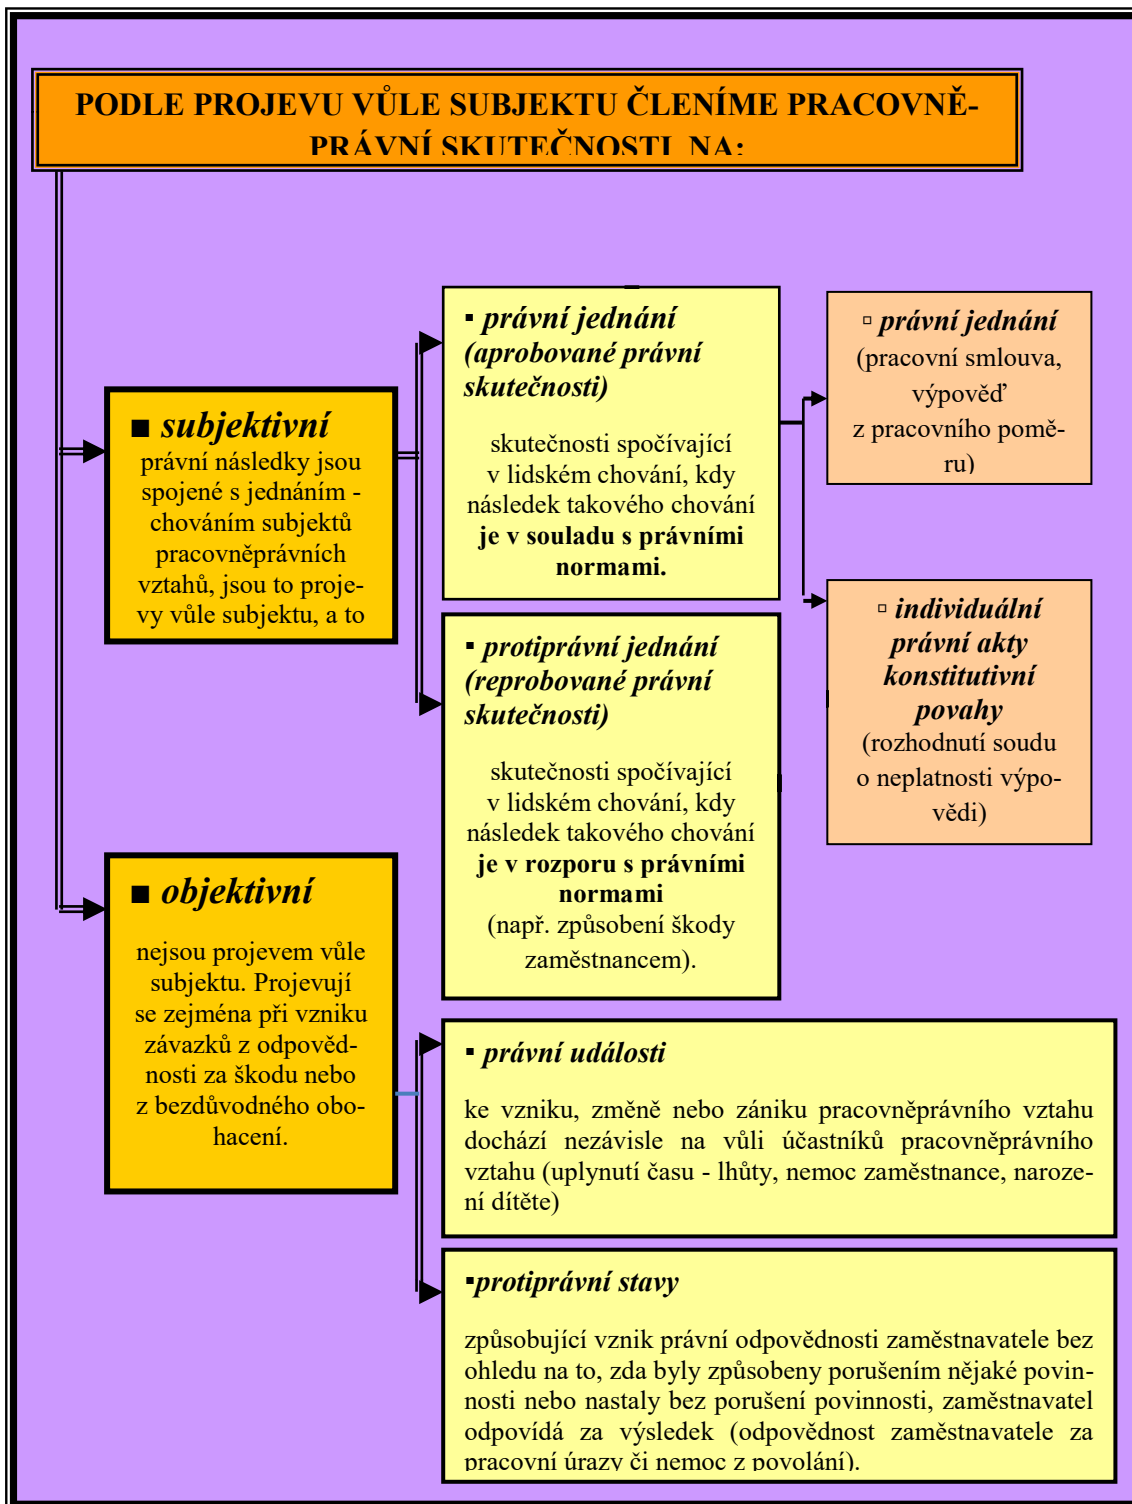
PODLE PROJEVU VŮLE SUBJEKTU ČLENÍME PRACOVNĚPRÁVNÍ SKUTEČNOSTI NA:

■ subjektivní
právní následky jsou spojené s jednáním - chováním subjektů pracovněprávních vztahů, jsou to projevy vůle subjektu, a to

▪ právní jednání (aprobované právní skutečnosti)

skutečnosti spočívající v lidském chování, kdy následek takového chování **je v souladu s právními normami.**

▫ právní jednání
(pracovní smlouva, výpověď z pracovního poměru)

▫ individuální právní akty konstitutivní povahy
(rozhodnutí soudu o neplatnosti výpovědi)

▪ protiprávní jednání (reprobované právní skutečnosti)

skutečnosti spočívající v lidském chování, kdy následek takového chování **je v rozporu s právními normami**
(např. způsobení škody zaměstnancem).

■ objektivní

nejsou projevem vůle subjektu. Projevují se zejména při vzniku závazků z odpovědnosti za škodu nebo z bezdůvodného obohacení.

▪ právní události

ke vzniku, změně nebo zániku pracovněprávního vztahu dochází nezávisle na vůli účastníků pracovněprávního vztahu (uplynutí času - lhůty, nemoc zaměstnance, narození dítěte)

▪protiprávní stavy

způsobující vznik právní odpovědnosti zaměstnavatele bez ohledu na to, zda byly způsobeny porušením nějaké povinnosti nebo nastaly bez porušení povinnosti, zaměstnavatel odpovídá za výsledek (odpovědnost zaměstnavatele za pracovní úrazy či nemoc z povolání).